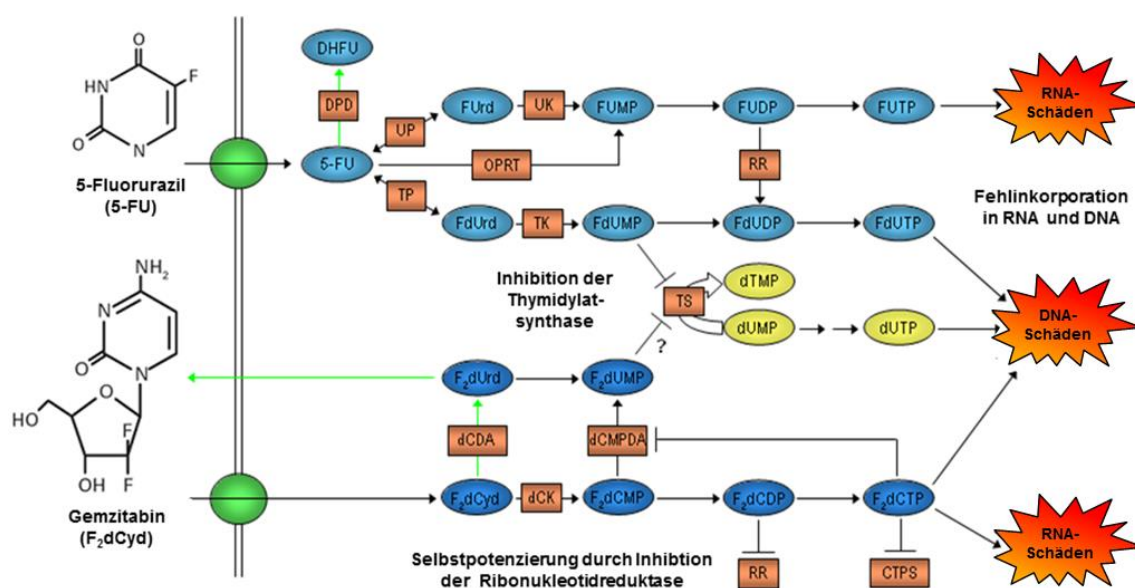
O
HN
F
O
N
5-Fluorurazil
(5-FU)

$NH_2$
N
O
N
HO
O
F
OH
F
Gemzitabin
($F_2dCyd$)

DHFU
DPD
UP
FUrd
UK
FUMP
FUDP
FUTP
RNA-Schäden
5-FU
OPRT
RR
TP
FdUrd
TK
FdUMP
FdUDP
FdUTP
Fehlinkorporation in RNA und DNA
Inhibition der Thymidylatsynthase
TS
dTMP
dUMP
dUTP
DNA-Schäden
?
$F_2dUrd$
$F_2dUMP$
dCDA
dCMPDA
$F_2dCyd$
dCK
$F_2dCMP$
$F_2dCDP$
$F_2dCTP$
RNA-Schäden
Selbstpotenzierung durch Inhibtion der Ribonukleotidreduktase
RR
CTPS